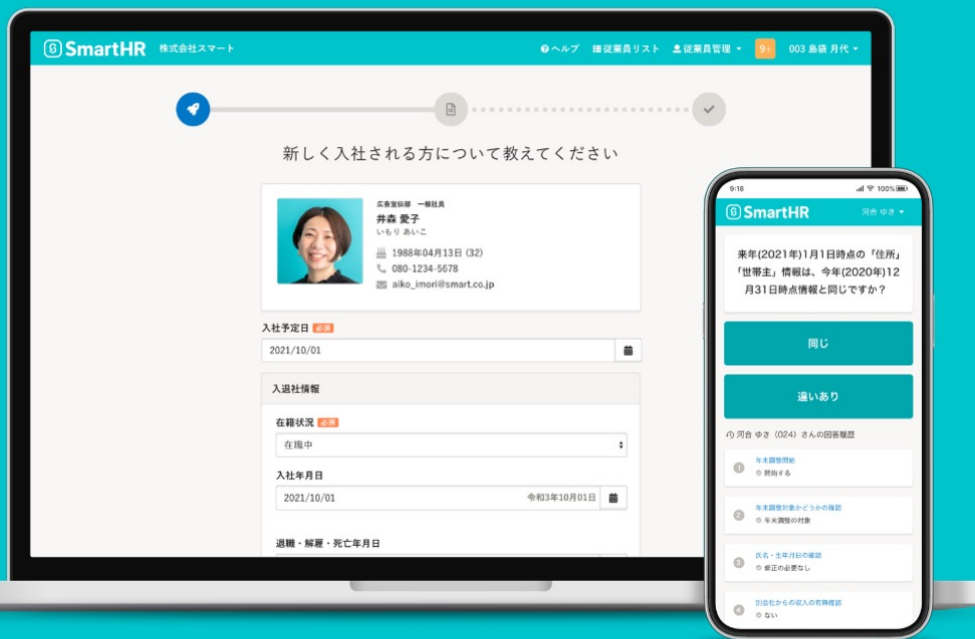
SmartHR 株式会社スマート

ヘルプ 従業員リスト 従業員管理 9+ 003 島袋 月代

新しく入社される方について教えてください

広報宣伝部 一般社員
井森 愛子
いもり あいこ
1988年04月13日 (32)
080-1234-5678
aiko_imori@smart.co.jp

入社予定日 必須
2021/10/01

入退社情報

在籍状況 必須
在職中

入社年月日
2021/10/01 令和3年10月01日

退職・解雇・死亡年月日

9:18 100%
SmartHR 河合 ゆき

来年(2021年)1月1日時点の「住所」「世帯主」情報は、今年(2020年)12月31日時点情報と同じですか？

同じ

違いあり

河合 ゆき（024）さんの回答履歴

1 年末調整開始
開始する

2 年末調整対象かどうかの確認
年末調整の対象

3 氏名・生年月日の確認
修正の必要なし

4 別会社からの収入の有無確認
ない